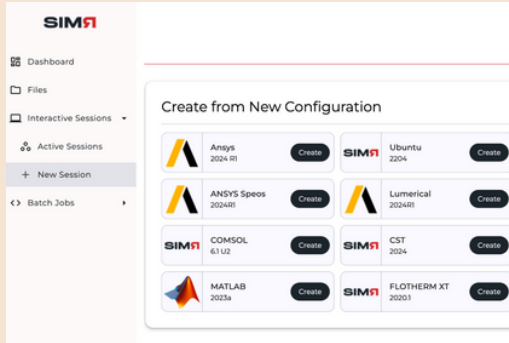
SIMR

Dashboard

Files

Interactive Sessions

Active Sessions

+ New Session

<> Batch Jobs

Create from New Configuration

Ansys
2024 R1
Create

Ubuntu
2204
Create

ANSYS Speos
2024R1
Create

Lumerical
2024R1
Create

SIMR
COMSOL
6.1 U2
Create

SIMR
CST
2024
Create

MATLAB
2023a
Create

SIMR
FLOTHERM XT
2020.1
Create